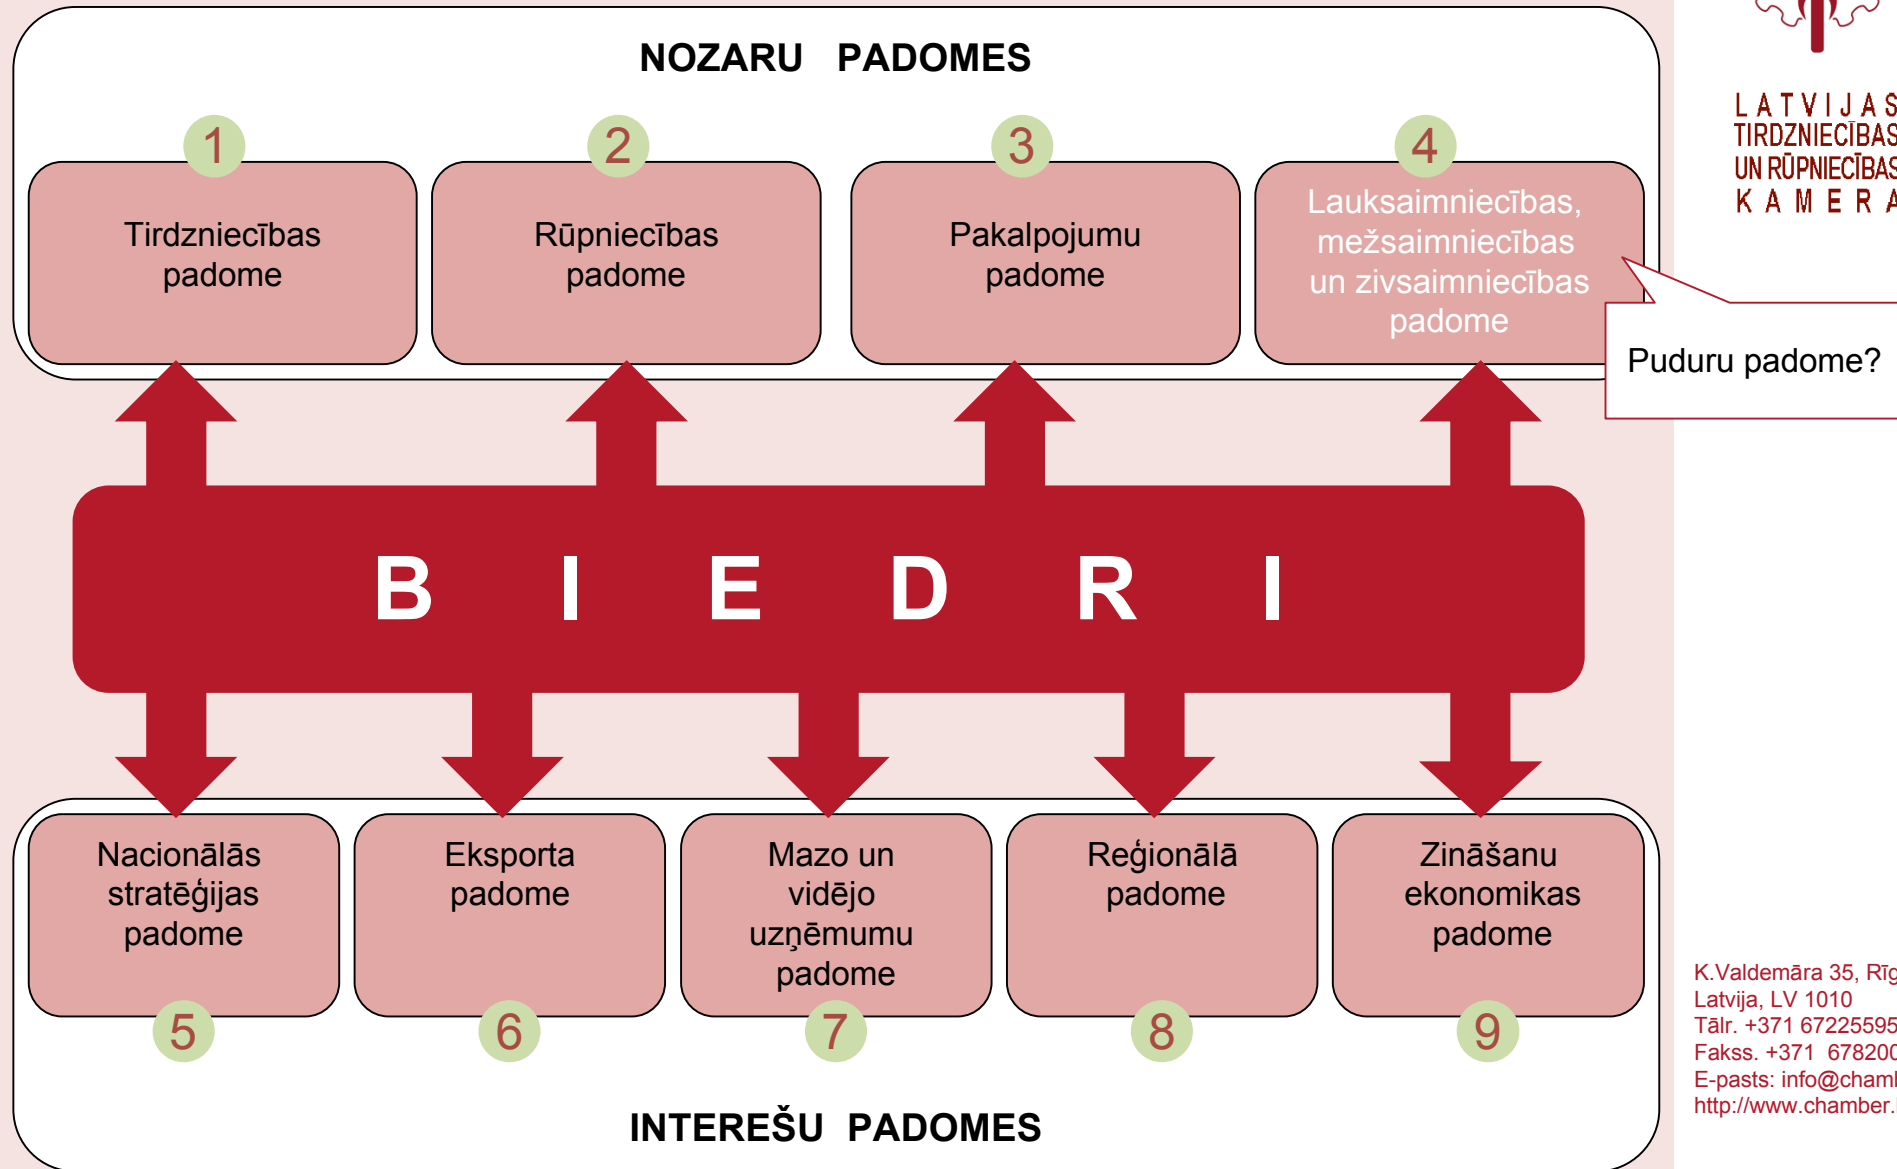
NOZARU PADOMES

1
Tirdzniecības padome

2
Rūpniecības padome

3
Pakalpojumu padome

4
Lauksaimniecības, mežsaimniecības un zivsaimniecības padome

Puduru padome?

LATVIJAS TIRDZNIECĪBAS UN RŪPNIECĪBAS KAMERA

B I E D R I

Nacionālās stratēģijas padome
5

Eksporta padome
6

Mazo un vidējo uzņēmumu padome
7

Reģionālā padome
8

Zināšanu ekonomikas padome
9

INTEREŠU PADOMES

K.Valdemāra 35, Rīg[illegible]
Latvija, LV 1010
Tālr. +371 67225595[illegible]
Fakss. +371 678200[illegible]
E-pasts: info@chaml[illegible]
http://www.chamber.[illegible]